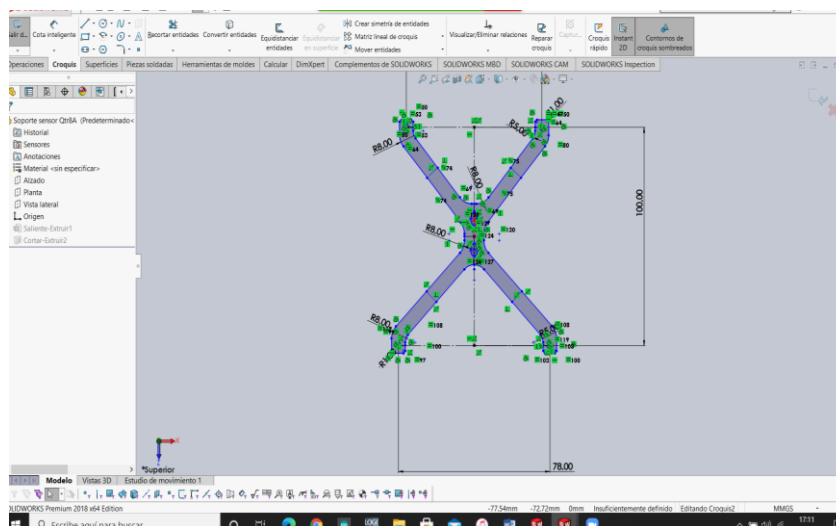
Salir d... Cota inteligente
Recortar entidades Convertir entidades Equidistanciar entidades Equidistanciar en superficie
Crear simetría de entidades
Matriz lineal de croquis
Mover entidades
Visualizar/Eliminar relaciones
Reparar croquis
Captur...
Croquis rápido
Instant 2D
Contornos de croquis sombreados

Operaciones Croquis Superficies Piezas soldadas Herramientas de moldes Calcular DimXpert Complementos de SOLIDWORKS SOLIDWORKS MBD SOLIDWORKS CAM SOLIDWORKS Inspection

Soporte sensor Qtr8A (Predeterminado<
Historial
Sensores
Anotaciones
Material <sin especificar>
Alzado
Planta
Vista lateral
Origen
Saliente-Extruir1
Cortar-Extruir2

R8.00
R8.00
R5.00
R8.00
R8.00
R8.00
R5.00
R5.00
100.00
78.00

*Superior

Modelo Vistas 3D Estudio de movimiento 1

SOLIDWORKS Premium 2018 x64 Edition
-77,54mm -72,72mm 0mm Insuficientemente definido Editando Croquis2 MMGS

Escribe aquí para buscar
17:11